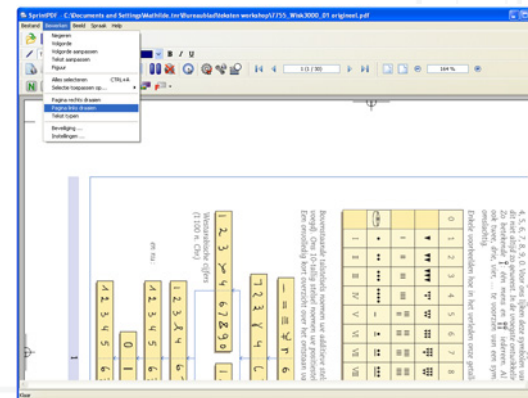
SprintPDF - C:\Documents and Settings\Mathilde.tnr\Bureaublad\teksten workshop\7755_Wisk3000_01 origineel.pdf

Bestand Bewerken Beeld Spraak Help

Negeren
Volgorde
Volgorde aanpassen
Tekst aanpassen
Figuur

Alles selecteren CTRL+A
Selectie toepassen op...

Pagina rechts draaien
Pagina links draaien
Tekst typen

Beveiliging ...
Instellingen ...

1 (1 / 30)

164 %

Enkele voorbeelden hoe in het verleden onze getall omschrijving

4, 5, 6, 7, 8, 9, 0. Voor iedere schrijfvorm was dit niet altijd zo geweest. In de vroegste ontwikkelin ook twee, drie, vier... te voorzien van een sym

Bovenstaande talstelsels noemen we additieve stel voegd. Ons 10-tallig stelsel noemen we positionel Een onvolledig kort overzicht over het ontstaan va

Westarabische cijfers (1100 n. Chr.)

en nu

Klaar